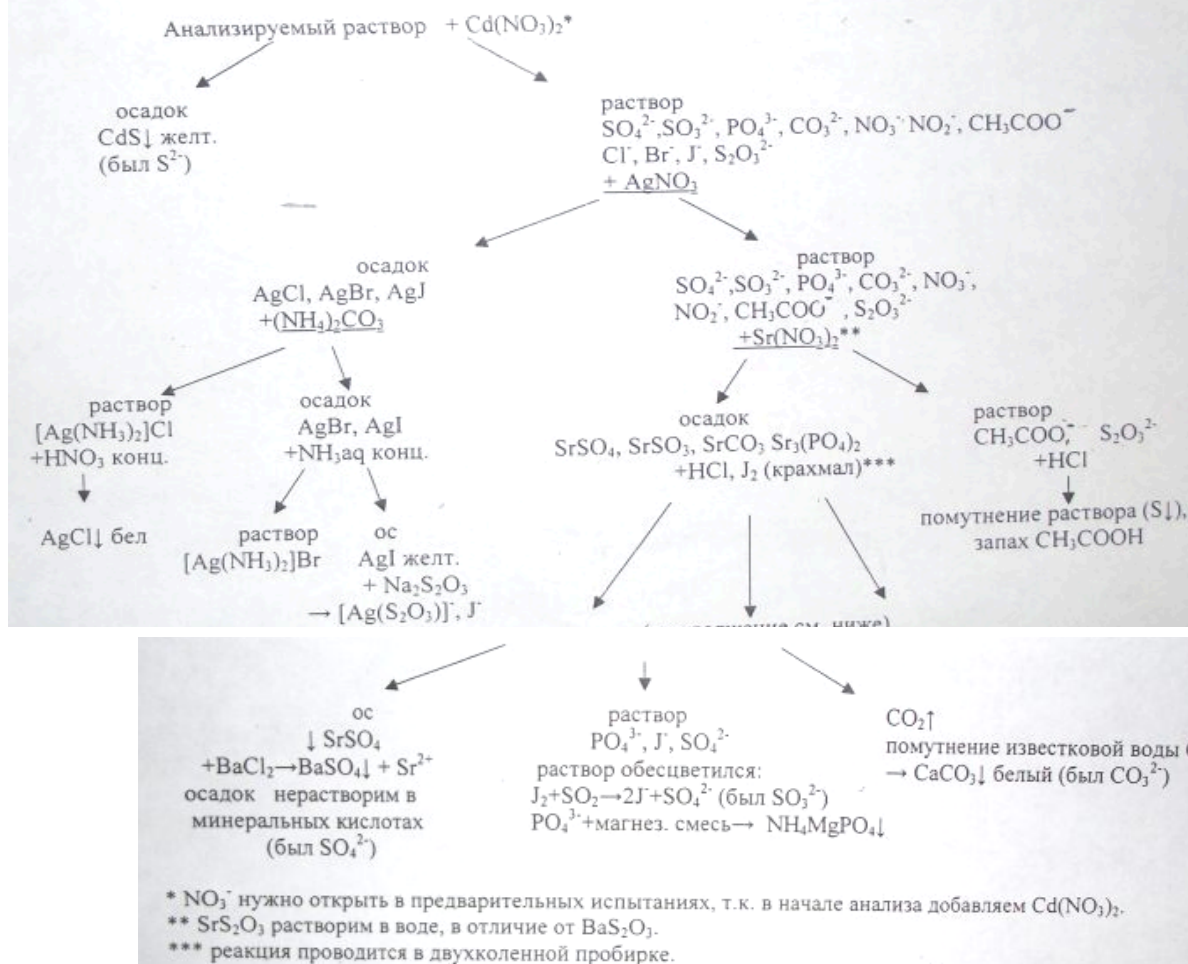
Анализируемый раствор + $Cd(NO_3)_2$*

осадок
$CdS\downarrow$ желт.
(был $S^{2-}$)

раствор
$SO_4^{2-}$, $SO_3^{2-}$, $PO_4^{3-}$, $CO_3^{2-}$, $NO_3^-$ $NO_2^-$, $CH_3COO^-$
$Cl^-$, $Br^-$, $J^-$, $S_2O_3^{2-}$
+ $AgNO_3$

осадок
AgCl, AgBr, AgJ
+$(NH_4)_2CO_3$

раствор
$SO_4^{2-}$, $SO_3^{2-}$, $PO_4^{3-}$, $CO_3^{2-}$, $NO_3^-$,
$NO_2^-$, $CH_3COO^-$, $S_2O_3^{2-}$
+$Sr(NO_3)_2$**

раствор
$[Ag(NH_3)_2]Cl$
+$HNO_3$ конц.

$AgCl\downarrow$ бел

осадок
AgBr, AgI
+$NH_3$aq конц.

раствор
$[Ag(NH_3)_2]Br$

ос
AgI желт.
+ $Na_2S_2O_3$
$\rightarrow [Ag(S_2O_3)]^-$, $J^-$

осадок
$SrSO_4$, $SrSO_3$, $SrCO_3$ $Sr_3(PO_4)_2$
+HCl, $J_2$ (крахмал)***

раствор
$CH_3COO^-$ $S_2O_3^{2-}$
+HCl

помутнение раствора ($S\downarrow$),
запах $CH_3COOH$

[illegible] продолжение см. ниже)

ос
$\downarrow SrSO_4$
+$BaCl_2 \rightarrow BaSO_4\downarrow + Sr^{2+}$
осадок нерастворим в минеральных кислотах
(был $SO_4^{2-}$)

раствор
$PO_4^{3-}$, $J^-$, $SO_4^{2-}$
раствор обесцветился:
$J_2+SO_2 \rightarrow 2J^- + SO_4^{2-}$ (был $SO_3^{2-}$)
$PO_4^{3-}$+магнез. смесь$\rightarrow$ $NH_4MgPO_4\downarrow$

$CO_2\uparrow$
помутнение известковой воды
$\rightarrow CaCO_3\downarrow$ белый (был $CO_3^{2-}$)

* $NO_3^-$ нужно открыть в предварительных испытаниях, т.к. в начале анализа добавляем $Cd(NO_3)_2$.
** $SrS_2O_3$ растворим в воде, в отличие от $BaS_2O_3$.
*** реакция проводится в двухколенной пробирке.